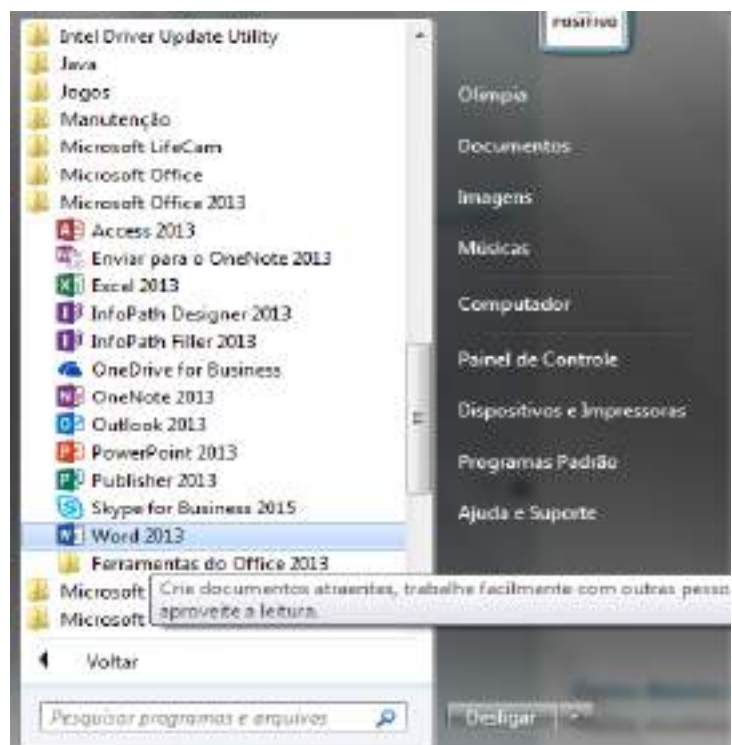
Intel Driver Update Utility
Java
Jogos
Manutenção
Microsoft LifeCam
Microsoft Office
Microsoft Office 2013
Access 2013
Enviar para o OneNote 2013
Excel 2013
InfoPath Designer 2013
InfoPath Filler 2013
OneDrive for Business
OneNote 2013
Outlook 2013
PowerPoint 2013
Publisher 2013
Skype for Business 2015
Word 2013
Ferramentas do Office 2013
Microsoft
Microsoft
Crie documentos atraentes, trabalhe facilmente com outras pesso
aproveite a leitura.
Voltar
Pesquisar programas e arquivos
Positivo
Olimpia
Documentos
Imagens
Músicas
Computador
Painel de Controle
Dispositivos e Impressoras
Programas Padrão
Ajuda e Suporte
Desligar